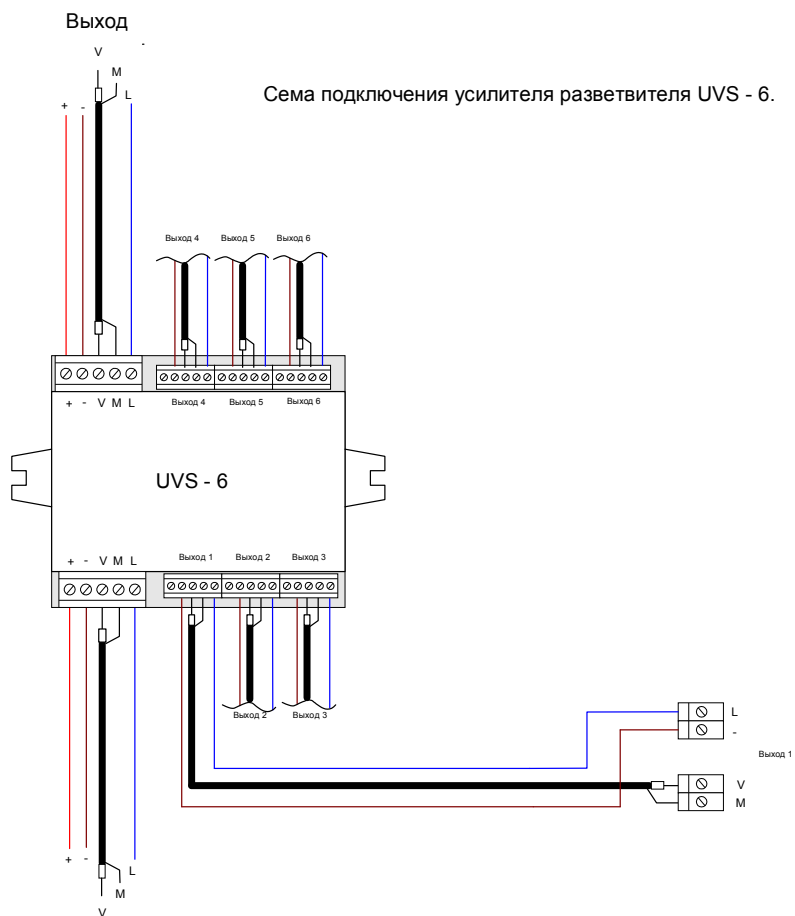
Выход

V
M
L
+
-

Сема подключения усилителя разветвителя UVS - 6.

Выход 4 Выход 5 Выход 6

+ - V M L

Выход 4 Выход 5 Выход 6

UVS - 6

+ - V M L

Выход 1 Выход 2 Выход 3

Выход 2 Выход 3

L
-
Выход 1
V
M

+ -
L
M
V